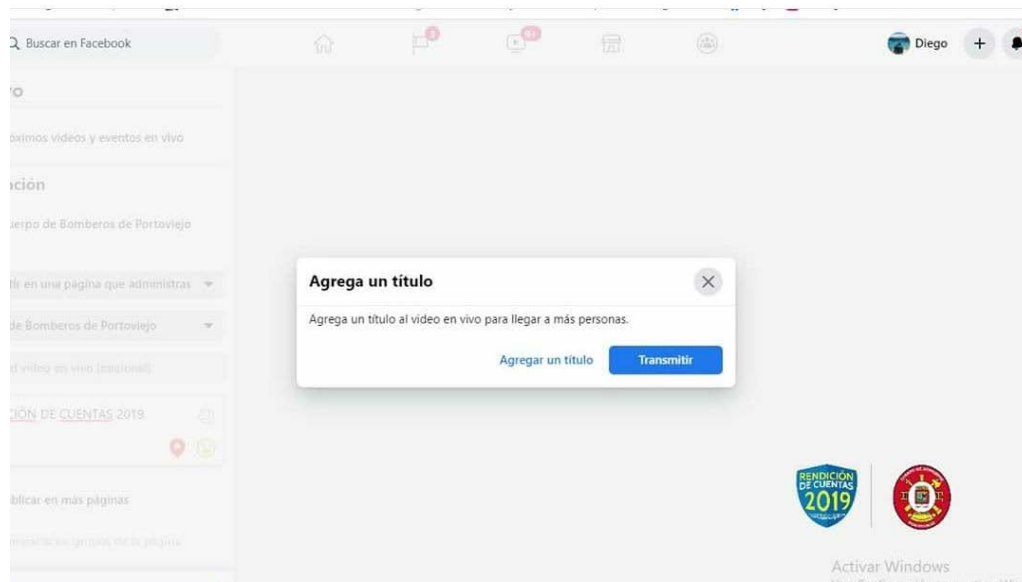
Buscar en Facebook

Diego

vo

orimos videos y eventos en vivo

ación

uerpo de Bomberos de Portoviejo

tir en una página que administras

de Bomberos de Portoviejo

l video en vivo (opcional)

CIÓN DE CUENTAS 2019

blicar en más páginas

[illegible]

Agrega un título

Agrega un título al video en vivo para llegar a más personas.

Agregar un título

Transmitir

RENDICIÓN DE CUENTAS 2019

Activar Windows